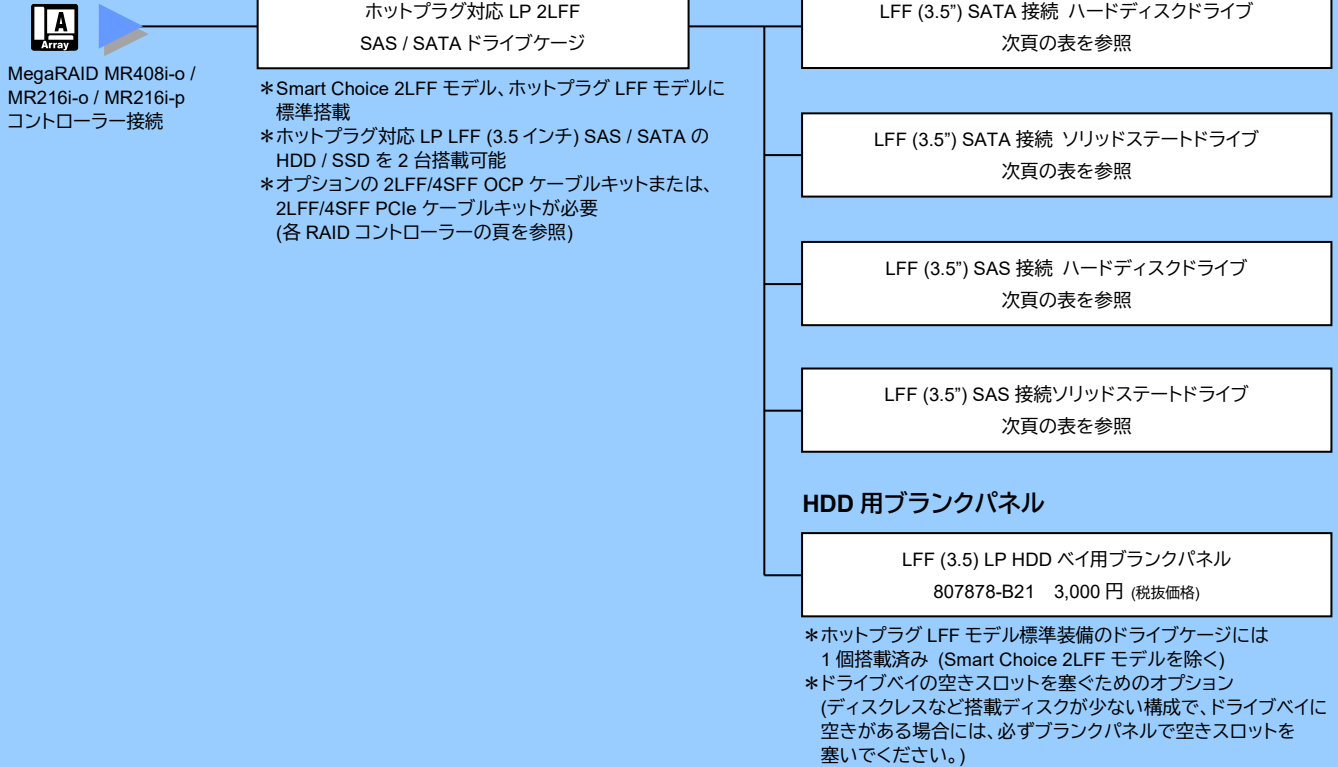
A
Array

MegaRAID MR408i-o / MR216i-o / MR216i-p コントローラー接続

ホットプラグ対応 LP 2LFF
SAS / SATA ドライブケージ

＊Smart Choice 2LFF モデル、ホットプラグ LFF モデルに標準搭載
＊ホットプラグ対応 LP LFF (3.5 インチ) SAS / SATA の HDD / SSD を 2 台搭載可能
＊オプションの 2LFF/4SFF OCP ケーブルキットまたは、2LFF/4SFF PCIe ケーブルキットが必要 (各 RAID コントローラーの頁を参照)

LFF (3.5") SATA 接続 ハードディスクドライブ
次頁の表を参照

LFF (3.5") SATA 接続 ソリッドステートドライブ
次頁の表を参照

LFF (3.5") SAS 接続 ハードディスクドライブ
次頁の表を参照

LFF (3.5") SAS 接続ソリッドステートドライブ
次頁の表を参照

HDD 用ブランクパネル

LFF (3.5) LP HDD ベイ用ブランクパネル
807878-B21 3,000 円 (税抜価格)

＊ホットプラグ LFF モデル標準装備のドライブケージには 1 個搭載済み (Smart Choice 2LFF モデルを除く)
＊ドライブベイの空きスロットを塞ぐためのオプション (ディスクレスなど搭載ディスクが少ない構成で、ドライブベイに空きがある場合には、必ずブランクパネルで空きスロットを塞いでください。)